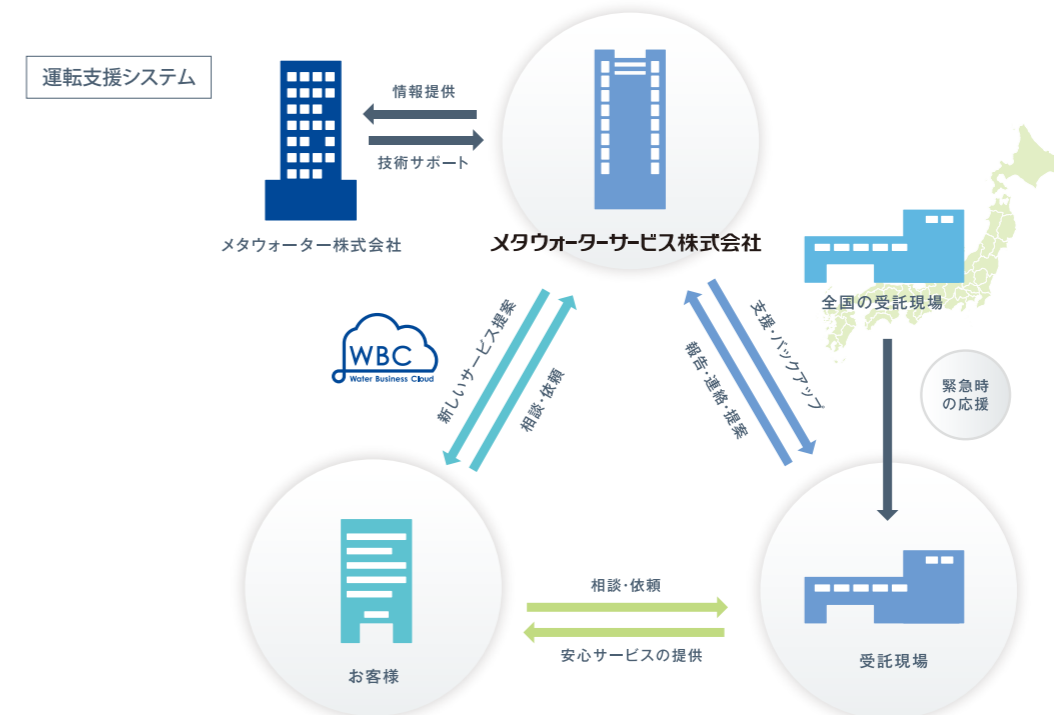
運転支援システム

情報提供

技術サポート

メタウォーター株式会社

メタウォーターサービス株式会社

全国の受託現場

WBC
Water Business Cloud

新しいサービス提案

相談・依頼

報告・連絡・提案

支援・バックアップ

緊急時の応援

お客様

相談・依頼

安心サービスの提供

受託現場